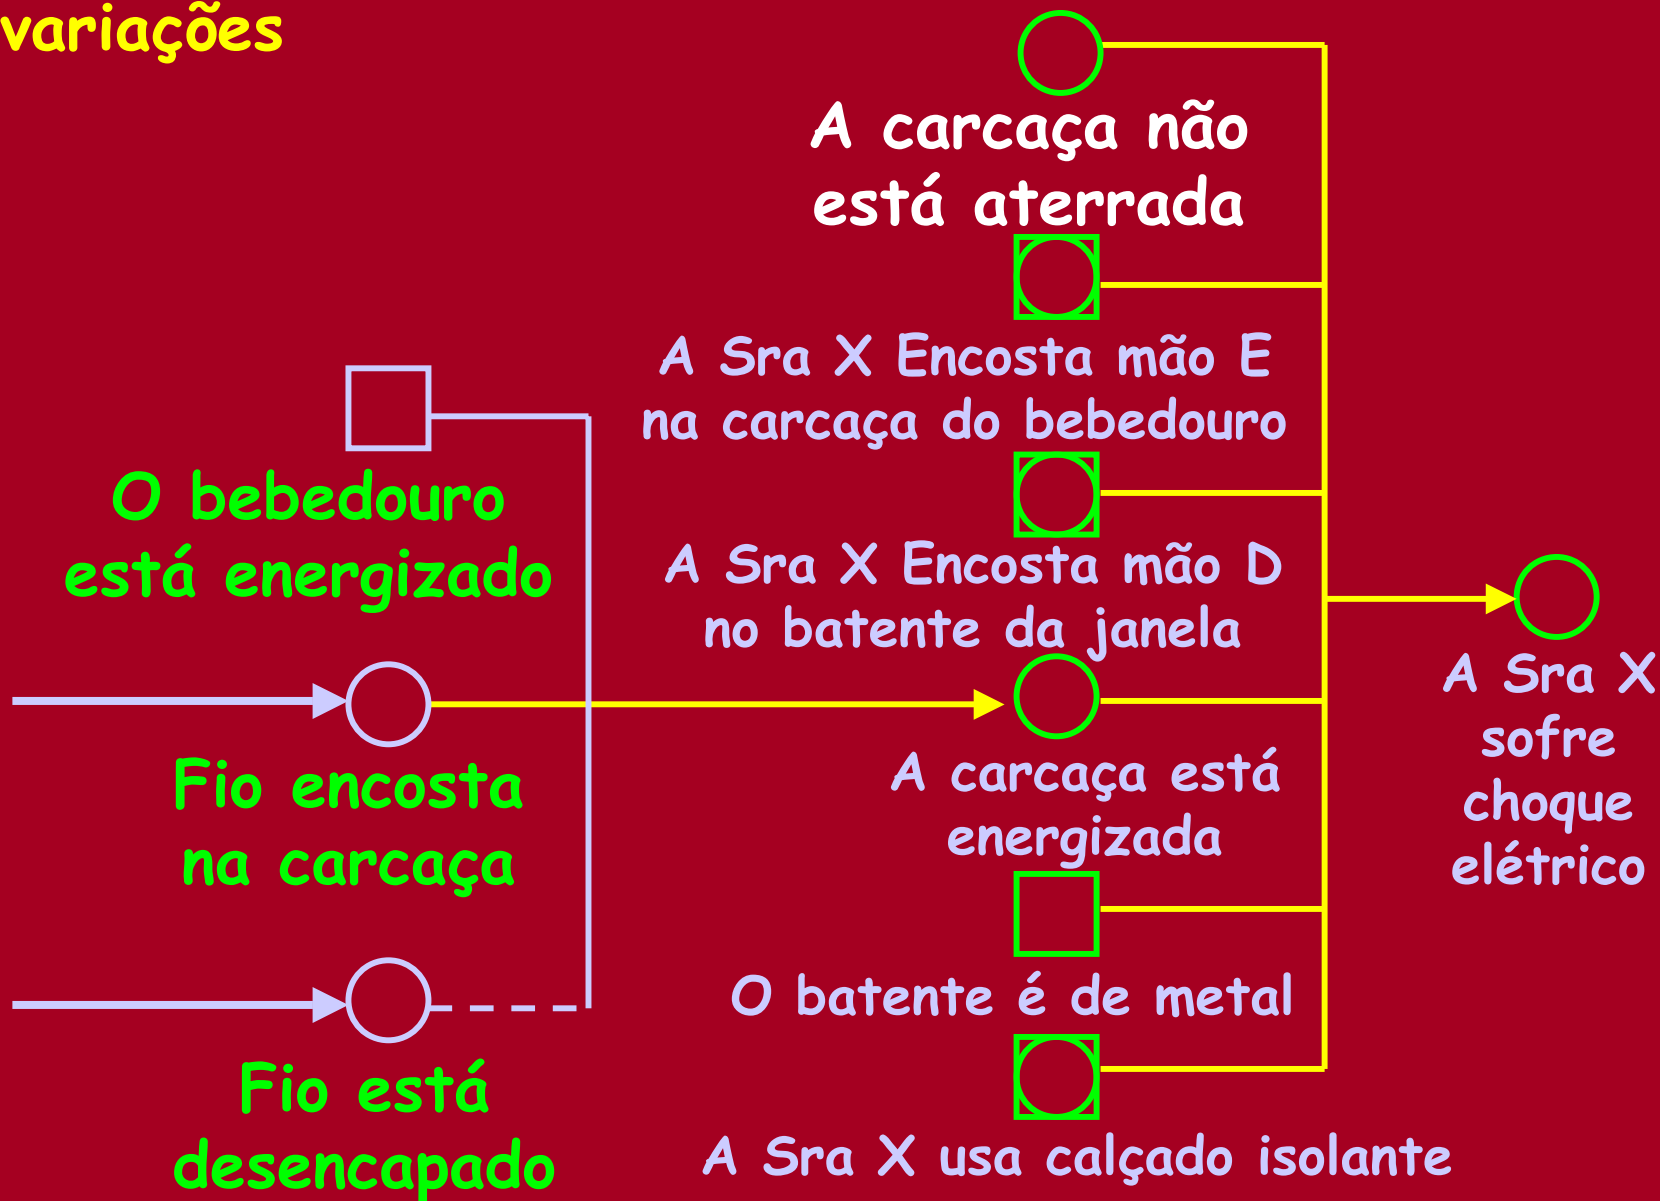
variações

A carcaça não está aterrada

A Sra X Encosta mão E na carcaça do bebedouro

O bebedouro está energizado

A Sra X Encosta mão D no batente da janela

A Sra X sofre choque elétrico

Fio encosta na carcaça

A carcaça está energizada

O batente é de metal

Fio está desencapado

A Sra X usa calçado isolante